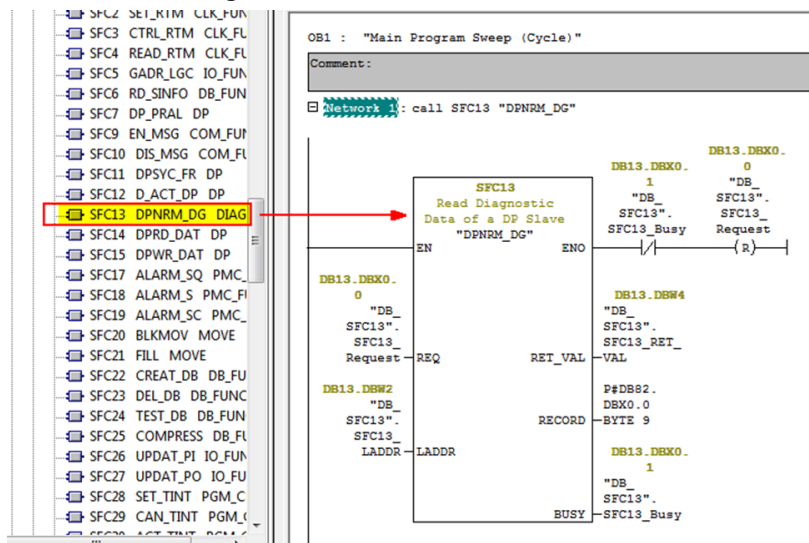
SFC2 SET_RTM CLK_FUN
SFC3 CTRL_RTM CLK_FU
SFC4 READ_RTM CLK_FU
SFC5 GADR_LGC IO_FUN
SFC6 RD_SINFO DB_FUN
SFC7 DP_PRAL DP
SFC9 EN_MSG COM_FUN
SFC10 DIS_MSG COM_FU
SFC11 DPSYC_FR DP
SFC12 D_ACT_DP DP
SFC13 DPNRM_DG DIAG
SFC14 DPRD_DAT DP
SFC15 DPWR_DAT DP
SFC17 ALARM_SQ PMC_
SFC18 ALARM_S PMC_FU
SFC19 ALARM_SC PMC_
SFC20 BLKMOV MOVE
SFC21 FILL MOVE
SFC22 CREAT_DB DB_FU
SFC23 DEL_DB DB_FUNC
SFC24 TEST_DB DB_FUN
SFC25 COMPRESS DB_FU
SFC26 UPDAT_PI IO_FUN
SFC27 UPDAT_PO IO_FU
SFC28 SET_TINT PGM_C
SFC29 CAN_TINT PGM_

OB1 : "Main Program Sweep (Cycle)"

Comment:

Network 1: call SFC13 "DPNRM_DG"

SFC13
Read Diagnostic Data of a DP Slave
"DPNRM_DG"

EN
ENO

DB13.DBX0.1
"DB_SFC13".SFC13_Busy

DB13.DBX0.0
"DB_SFC13".SFC13_Request
(R)

DB13.DBX0.0
"DB_SFC13".SFC13_Request
REQ

RET_VAL
DB13.DBW4
"DB_SFC13".SFC13_RET_VAL

DB13.DBW2
"DB_SFC13".SFC13_LADDR
LADDR

RECORD
P#DB82.DBX0.0
BYTE 9

BUSY
DB13.DBX0.1
"DB_SFC13".SFC13_Busy